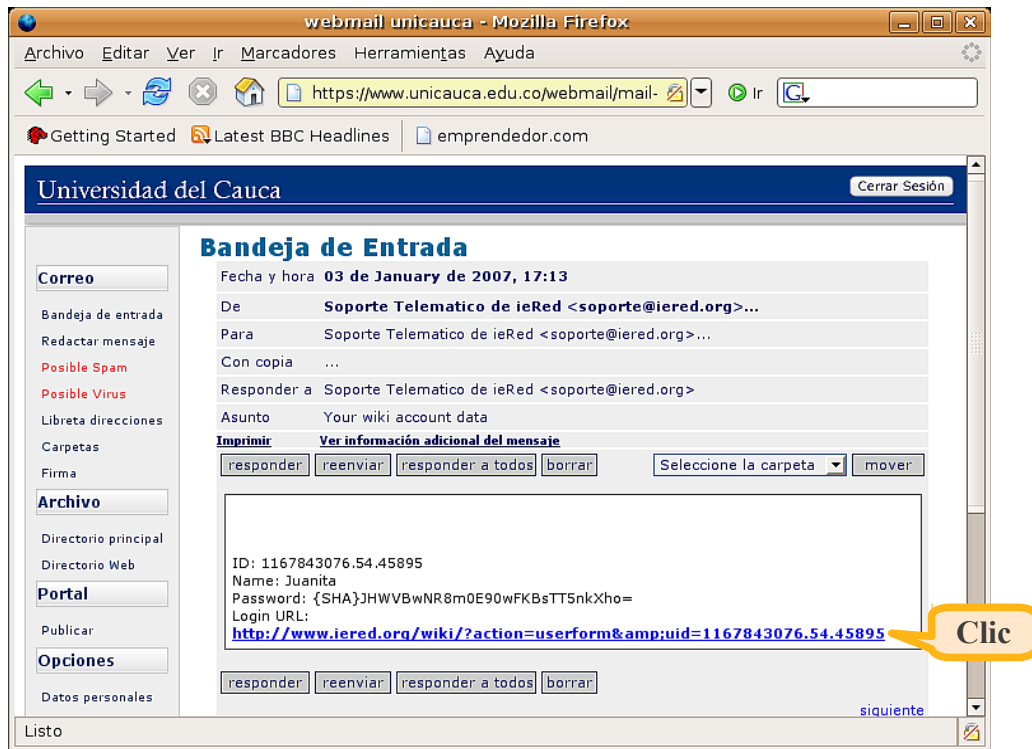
webmail unicauca - Mozilla Firefox

Archivo Editar Ver Ir Marcadores Herramientas Ayuda

https://www.unicauca.edu.co/webmail/mail-

Ir

Getting Started Latest BBC Headlines emprendedor.com

Universidad del Cauca

Cerrar Sesión

Correo
Bandeja de entrada
Redactar mensaje
Posible Spam
Posible Virus
Libreta direcciones
Carpetas
Firma

Archivo
Directorio principal
Directorio Web

Portal
Publicar

Opciones
Datos personales

Bandeja de Entrada

| | |
|---|---|
| Fecha y hora | 03 de January de 2007, 17:13 |
| De | Soporte Telematico de ieRed <soporte@iered.org>... |
| Para | Soporte Telematico de ieRed <soporte@iered.org>... |
| Con copia | ... |
| Responder a | Soporte Telematico de ieRed <soporte@iered.org> |
| Asunto | Your wiki account data |

Imprimir Ver información adicional del mensaje

responder reenviar responder a todos borrar Seleccione la carpeta mover

ID: 1167843076.54.45895
Name: Juanita
Password: {SHA}JHWVBwNR8m0E90wFKBsTT5nkXho=
Login URL:
http://www.iered.org/wiki/?action=userform&amp;uid=1167843076.54.45895

Clic

responder reenviar responder a todos borrar

siguiente

Listo